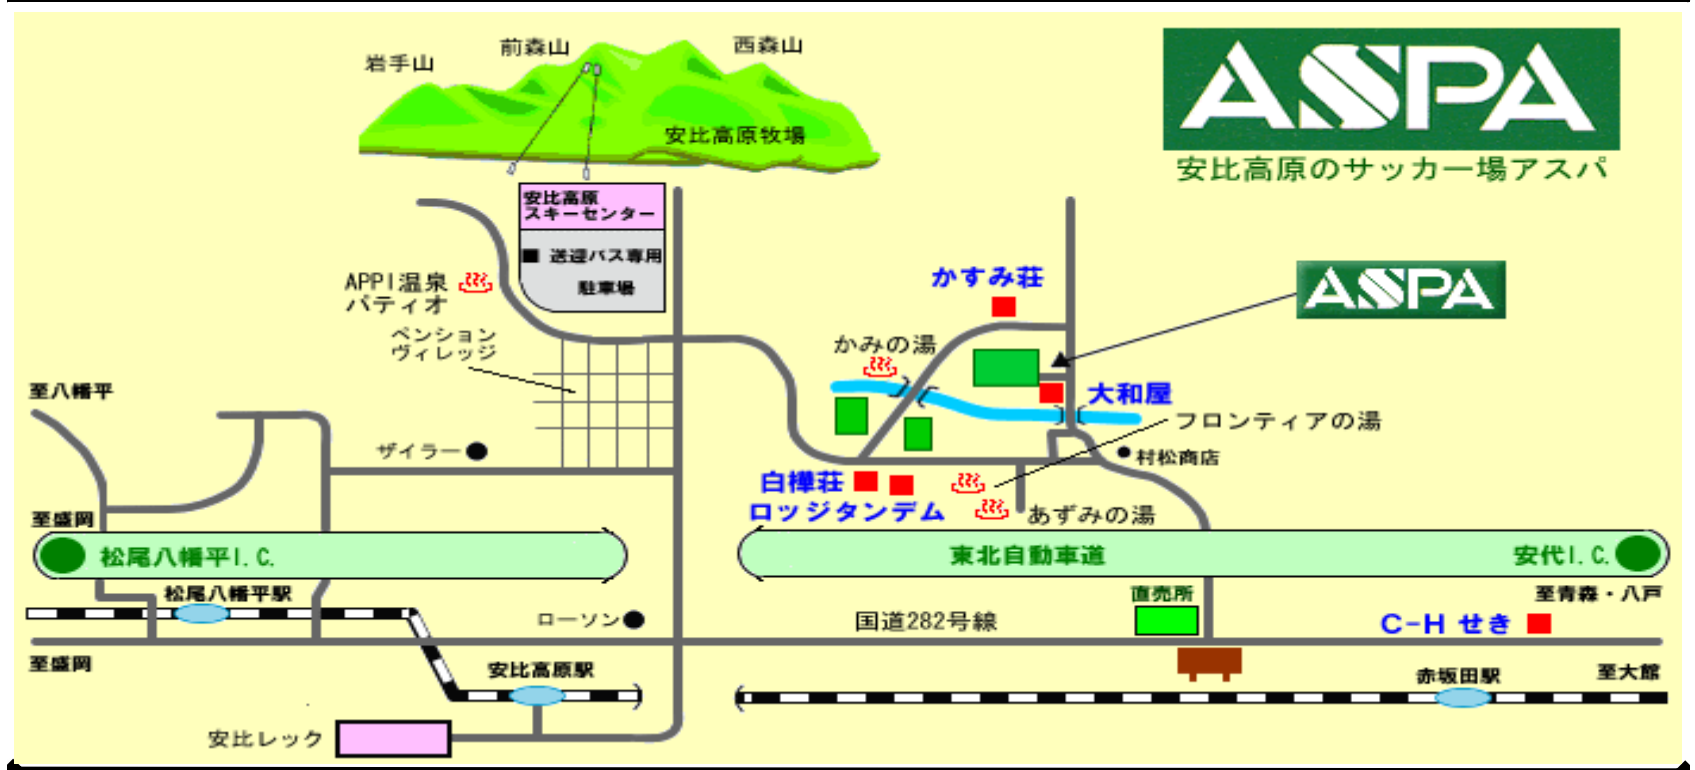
岩手山
前森山
西森山
安比高原牧場
ASPA
安比高原のサッカー場アスパ
安比高原
スキーセンター
送迎バス専用
駐車場
APPI温泉
パティオ
ペンション
ヴィレッジ
至八幡平
ザイラー
かすみ荘
ASPA
かみの湯
大和屋
フロンティアの湯
村松商店
白樺荘
ロッジタンデム
あずみの湯
至盛岡
松尾八幡平I. C.
東北自動車道
安代I. C.
松尾八幡平駅
ローソン
国道282号線
直売所
至青森・八戸
C-H せき
至盛岡
安比高原駅
赤坂田駅
至大館
安比レック